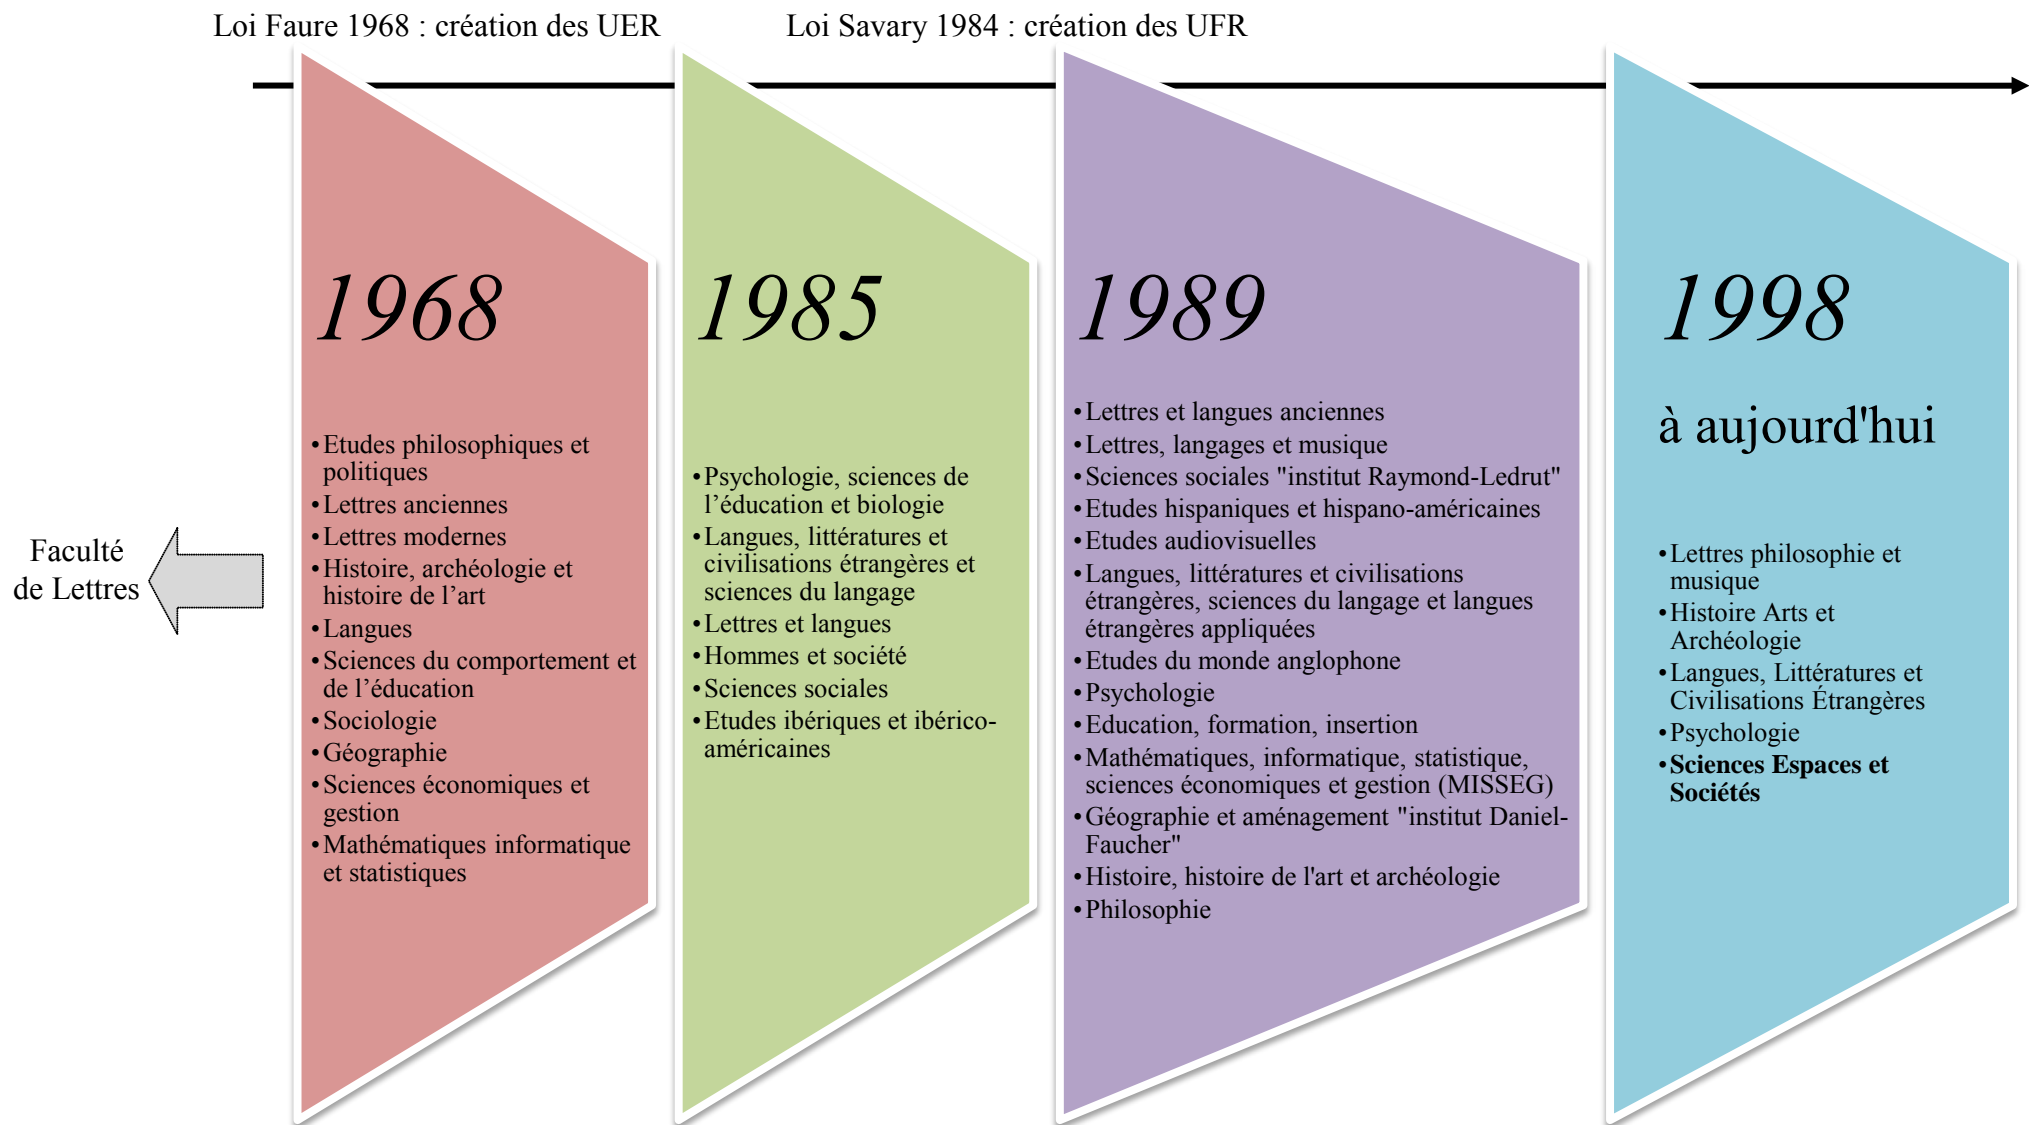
Loi Faure 1968 : création des UER

Loi Savary 1984 : création des UFR

Faculté de Lettres

1968

- Etudes philosophiques et politiques
- Lettres anciennes
- Lettres modernes
- Histoire, archéologie et histoire de l'art
- Langues
- Sciences du comportement et de l'éducation
- Sociologie
- Géographie
- Sciences économiques et gestion
- Mathématiques informatique et statistiques

1985

- Psychologie, sciences de l'éducation et biologie
- Langues, littératures et civilisations étrangères et sciences du langage
- Lettres et langues
- Hommes et société
- Sciences sociales
- Etudes ibériques et ibérico-américaines

1989

- Lettres et langues anciennes
- Lettres, langages et musique
- Sciences sociales "institut Raymond-Ledrut"
- Etudes hispaniques et hispano-américaines
- Etudes audiovisuelles
- Langues, littératures et civilisations étrangères, sciences du langage et langues étrangères appliquées
- Etudes du monde anglophone
- Psychologie
- Education, formation, insertion
- Mathématiques, informatique, statistique, sciences économiques et gestion (MISSEG)
- Géographie et aménagement "institut Daniel-Faucher"
- Histoire, histoire de l'art et archéologie
- Philosophie

1998

à aujourd'hui

- Lettres philosophie et musique
- Histoire Arts et Archéologie
- Langues, Littératures et Civilisations Étrangères
- Psychologie
- **Sciences Espaces et Sociétés**